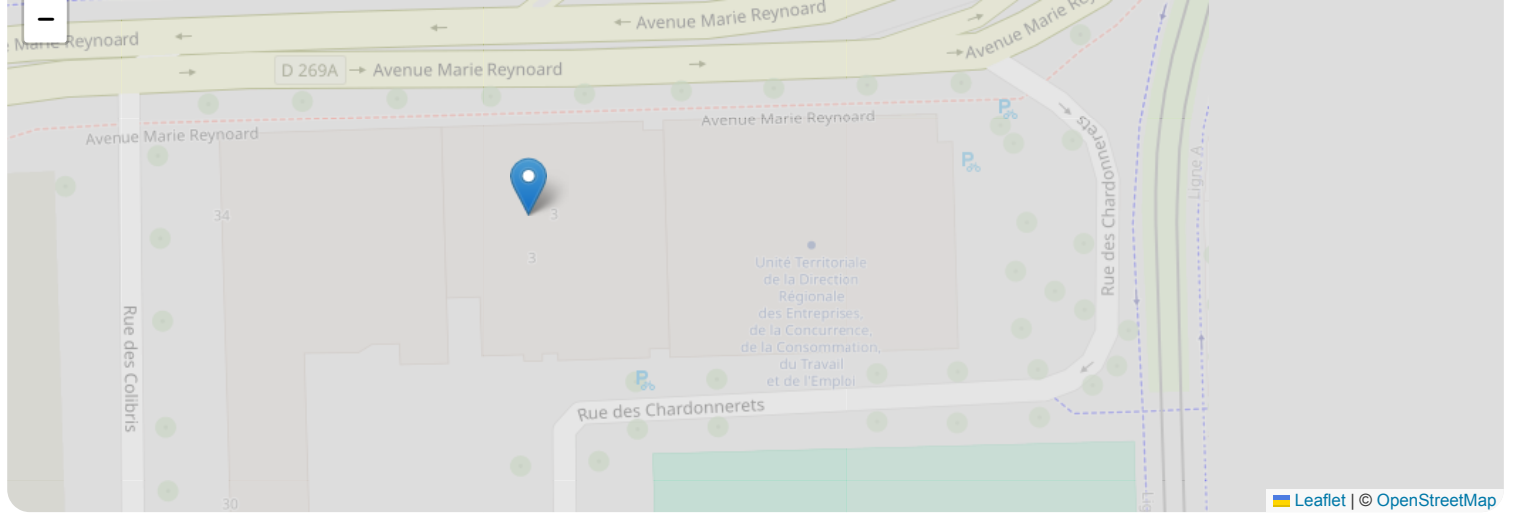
−

Avenue Marie Reynoard

Avenue Marie Reynoard

D 269A Avenue Marie Reynoard

Avenue Marie Reynoard

Avenue Marie Reynoard

Avenue Marie Reynoard

34

3

3

Unité Territoriale de la Direction Regionale des Entreprises, de la Concurrence, de la Consommation, du Travail et de l'Emploi

Rue des Chardonnerets

Rue des Chardonnerets

Rue des Colibris

Ligne A

30

Leaflet | © OpenStreetMap